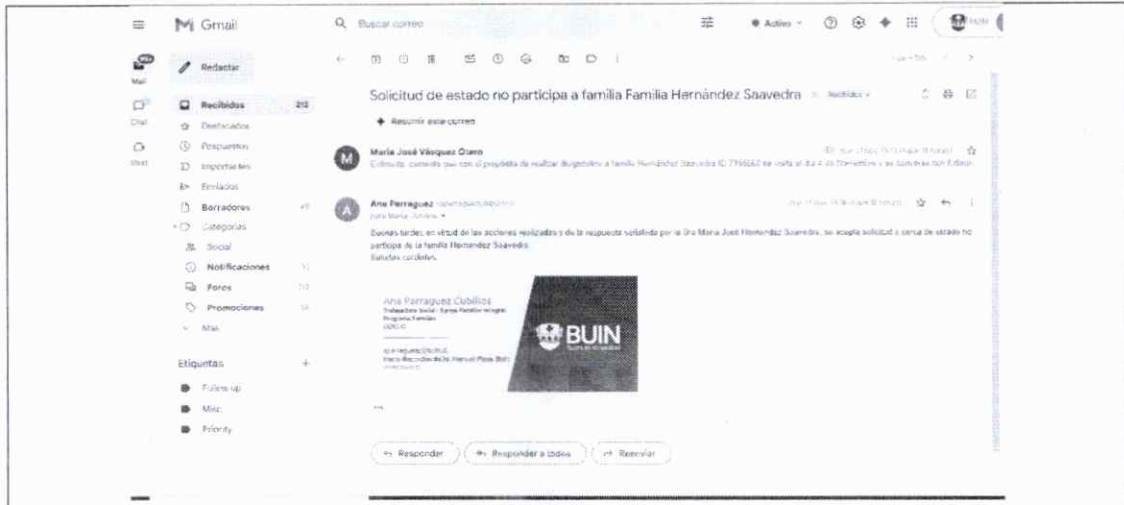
Gmail

Buscar correo

Activo

Mail

Chat

Meet

Redactar

Recibidos 212

Destacados

Pospuestos

Importantes

Enviados

Borradores

Categorías

Social

Notificaciones

Foros

Promociones

Más

Etiquetas +

Follow up

Misc

Priority

Solicitud de estado no participa a familia Familia Hernández Saavedra Recibidos

Resumir este correo

María José Vásquez Otero

Estimada, comento que con el propósito de realizar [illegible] a familia Hernández Saavedra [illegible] se visita el día 4 de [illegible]

Ana Parraguez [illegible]

para María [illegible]

Buenas tardes, en virtud de las acciones realizadas y de la respuesta solicitada por la Sra María José Hernández Saavedra, se acepta solicitud y carta de estado no participa de la familia Hernández Saavedra.

Saludos cordiales.

Ana Parraguez Cubillos

Trabajadora Social - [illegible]

Programa Familias

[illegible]

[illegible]

BUIN

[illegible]

...

Responder

Responder a todos

Reenviar